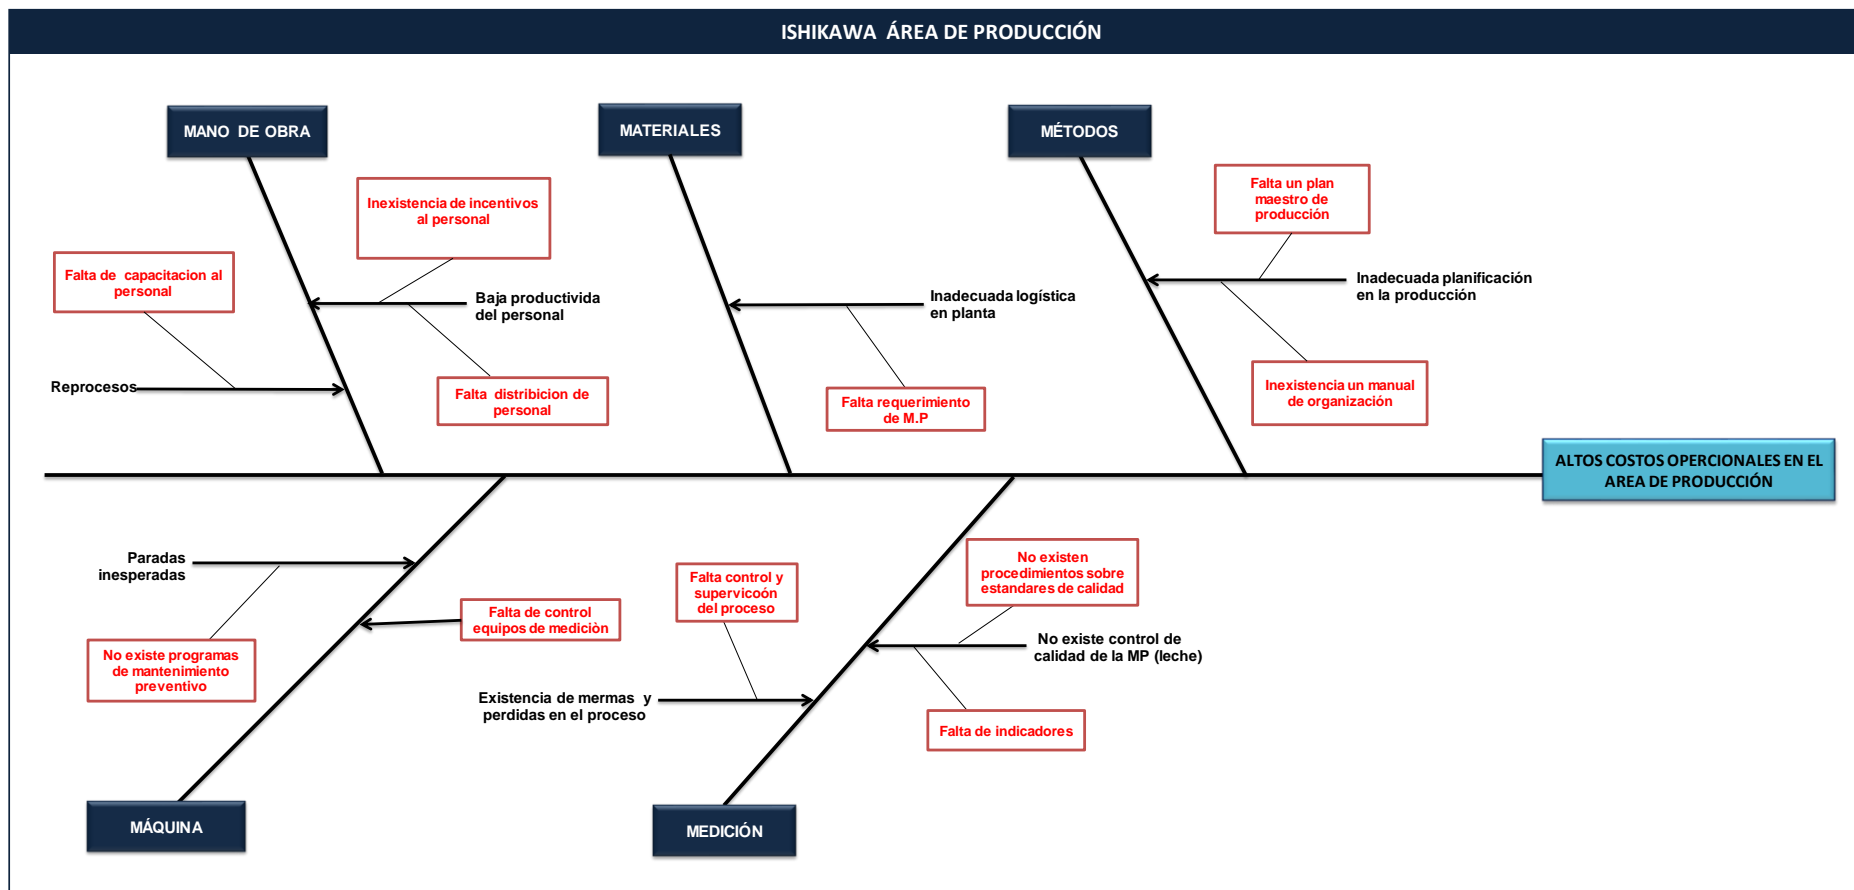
ISHIKAWA ÁREA DE PRODUCCIÓN

MANO DE OBRA

MATERIALES

MÉTODOS

Inexistencia de incentivos al personal

Falta de capacitacion al personal

Baja productivida del personal

Reprocesos

Falta distribicion de personal

Inadecuada logística en planta

Falta requerimiento de M.P

Falta un plan maestro de producción

Inadecuada planificación en la producción

Inexistencia un manual de organización

ALTOS COSTOS OPERCIONALES EN EL AREA DE PRODUCCIÓN

Paradas inesperadas

No existe programas de mantenimiento preventivo

Falta de control equipos de mediciòn

Falta control y supervicoòn del proceso

Existencia de mermas y perdidas en el proceso

No existen procedimientos sobre estandares de calidad

No existe control de calidad de la MP (leche)

Falta de indicadores

MÁQUINA

MEDICIÓN